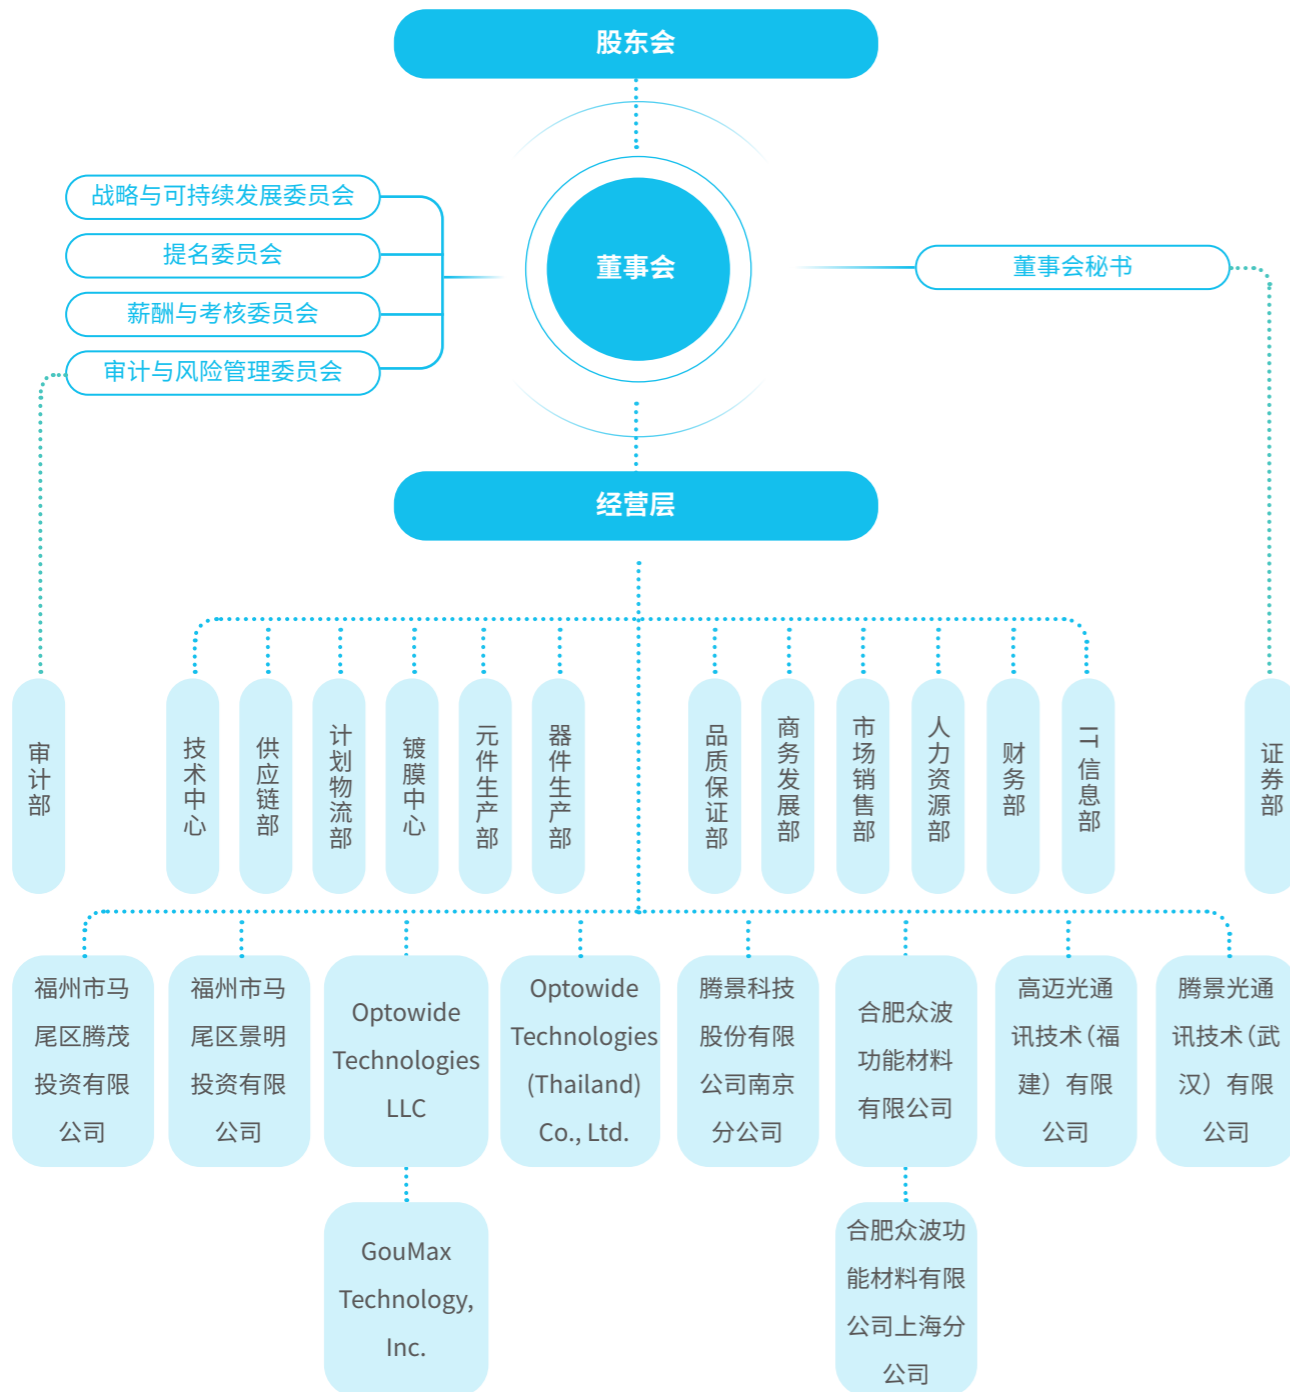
股东会

战略与可持续发展委员会
提名委员会
薪酬与考核委员会
审计与风险管理委员会

董事会

董事会秘书

经营层

审计部

技术中心
供应链部
计划物流部
镀膜中心
元件生产部
器件生产部
品质保证部
商务发展部
市场销售部
人力资源部
财务部
IT信息部

证券部

福州市马尾区腾茂投资有限公司
福州市马尾区景明投资有限公司
Optowide Technologies LLC
Optowide Technologies (Thailand) Co., Ltd.
腾景科技股份有限公司南京分公司
合肥众波功能材料有限公司
高迈光通讯技术（福建）有限公司
腾景光通讯技术（武汉）有限公司

GouMax Technology, Inc.

合肥众波功能材料有限公司上海分公司